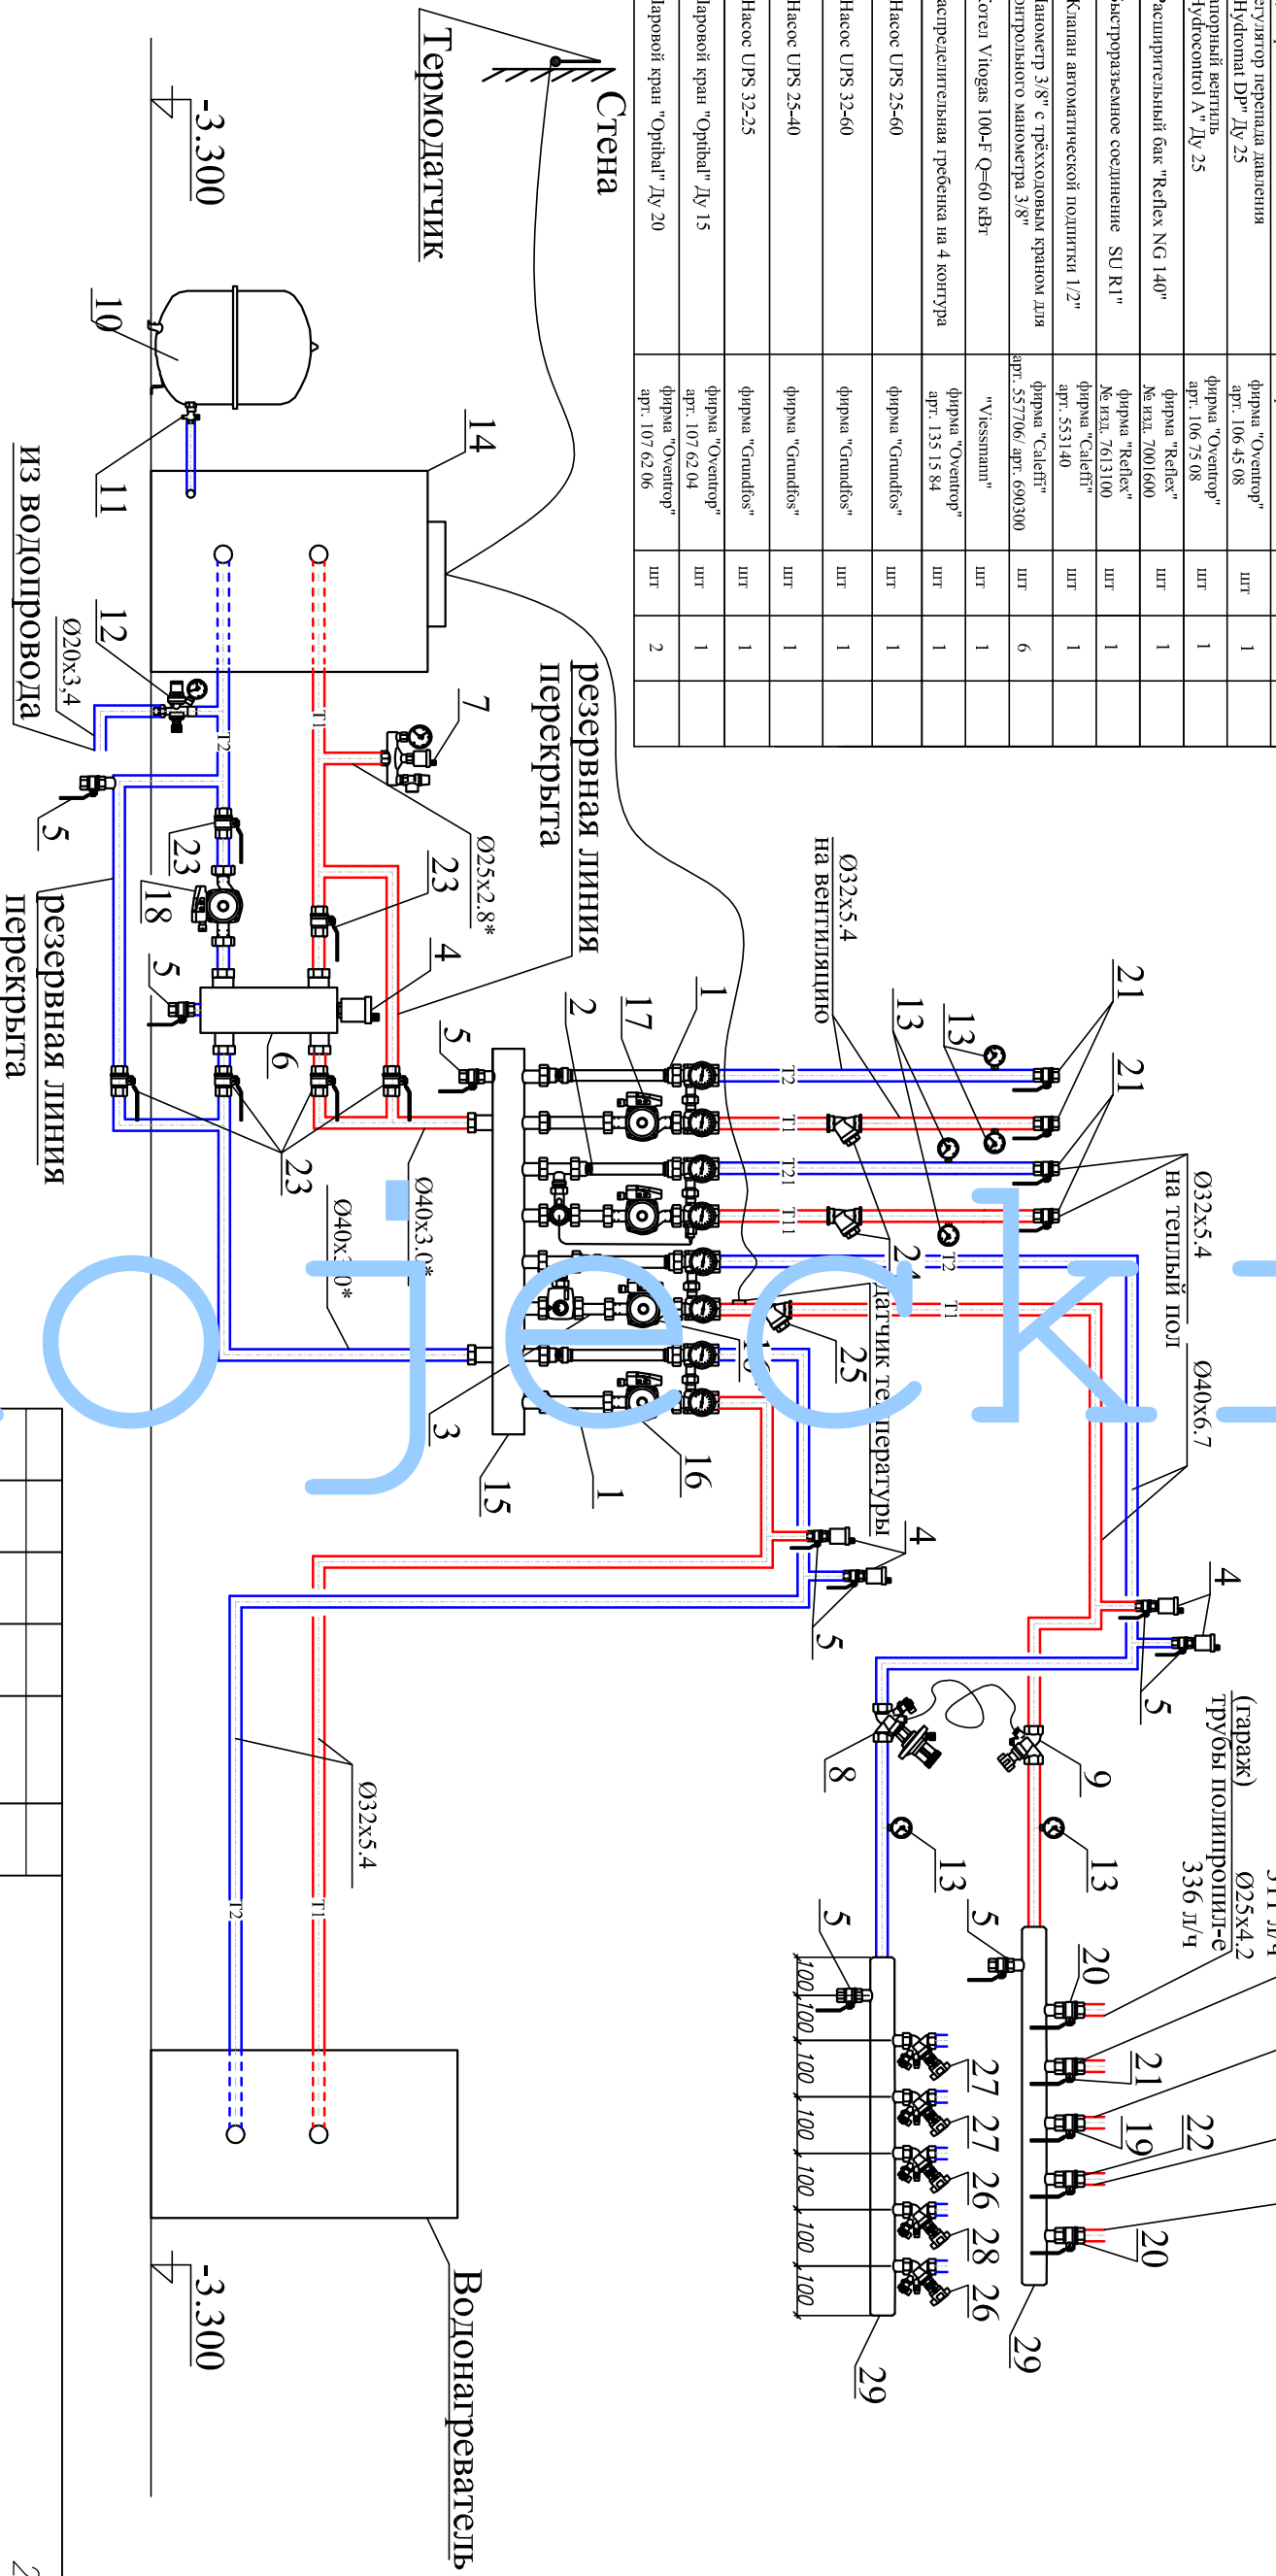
| | | | |
|---|---|---|---|
| егулятор перепада давления Hydromat DP" Ду 25 | фирма "Oventrop" арт. 106 45 08 | шт | 1 |
| апорный вентиль Hydrocontrol A" Ду 25 | фирма "Oventrop" арт. 106 75 08 | шт | 1 |
| Расширительный бак "Reflex NG 140" | фирма "Reflex" № изд. 7001600 | шт | 1 |
| ыстроразъемное соединение SU R1" | фирма "Reflex" № изд. 7613100 | шт | 1 |
| Клапан автоматической подпитки 1/2" | фирма "Caleffi" арт. 553140 | шт | 1 |
| Ианометр 3/8" с трёхходовым краном для онтрольного манометра 3/8" | фирма "Caleffi" арт. 557706/ арт. 690300 | шт | 6 |
| аспределительная гребенка на 4 контура | фирма "Oventrop" арт. 135 15 84 | шт | 1 |
| отел Vitogas 100-F Q=60 кВт | "Viessmann" | шт | 1 |
| Насос UPS 25-60 | фирма "Grundfos" | шт | 1 |
| Насос UPS 32-60 | фирма "Grundfos" | шт | 1 |
| Насос UPS 25-40 | фирма "Grundfos" | шт | 1 |
| Насос UPS 32-25 | фирма "Grundfos" | шт | 1 |
| Іаровой кран "Optibal" Ду 15 | фирма "Oventrop" арт. 107 62 04 | шт | 1 |
| Іаровой кран "Optibal" Ду 20 | фирма "Oventrop" арт. 107 62 06 | шт | 2 |

Стена
Термодатчик
-3.300
10
11
14
12
Ø20х3,4
из водопровода
5
23
18
5
резервная линия перекрыта
7
23
Ø25х2.8*
4
6
23
резервная линия перекрыта
5
2
17
1
Ø32х5.4
на вентиляцию
13
13
21
21
Ø32х5.4
на теплый пол
Ø40х3.0*
Ø40х3.0*
Т2 Т1 Т21 Т11 Т2 Т1
24
25
датчик температуры
3
15
1
16
Ø40х6.7
4
4
5
5
8
9
(гараж)
трубы полипроп-е
Ø25х4.2
336 л/ч
13
13
5
5
20
21
19
22
20
29
27
27
26
28
26
29
100 100 100 100 100 100 100
Ø32х5.4
Т2
Т1
-3.300
Водонагреватель